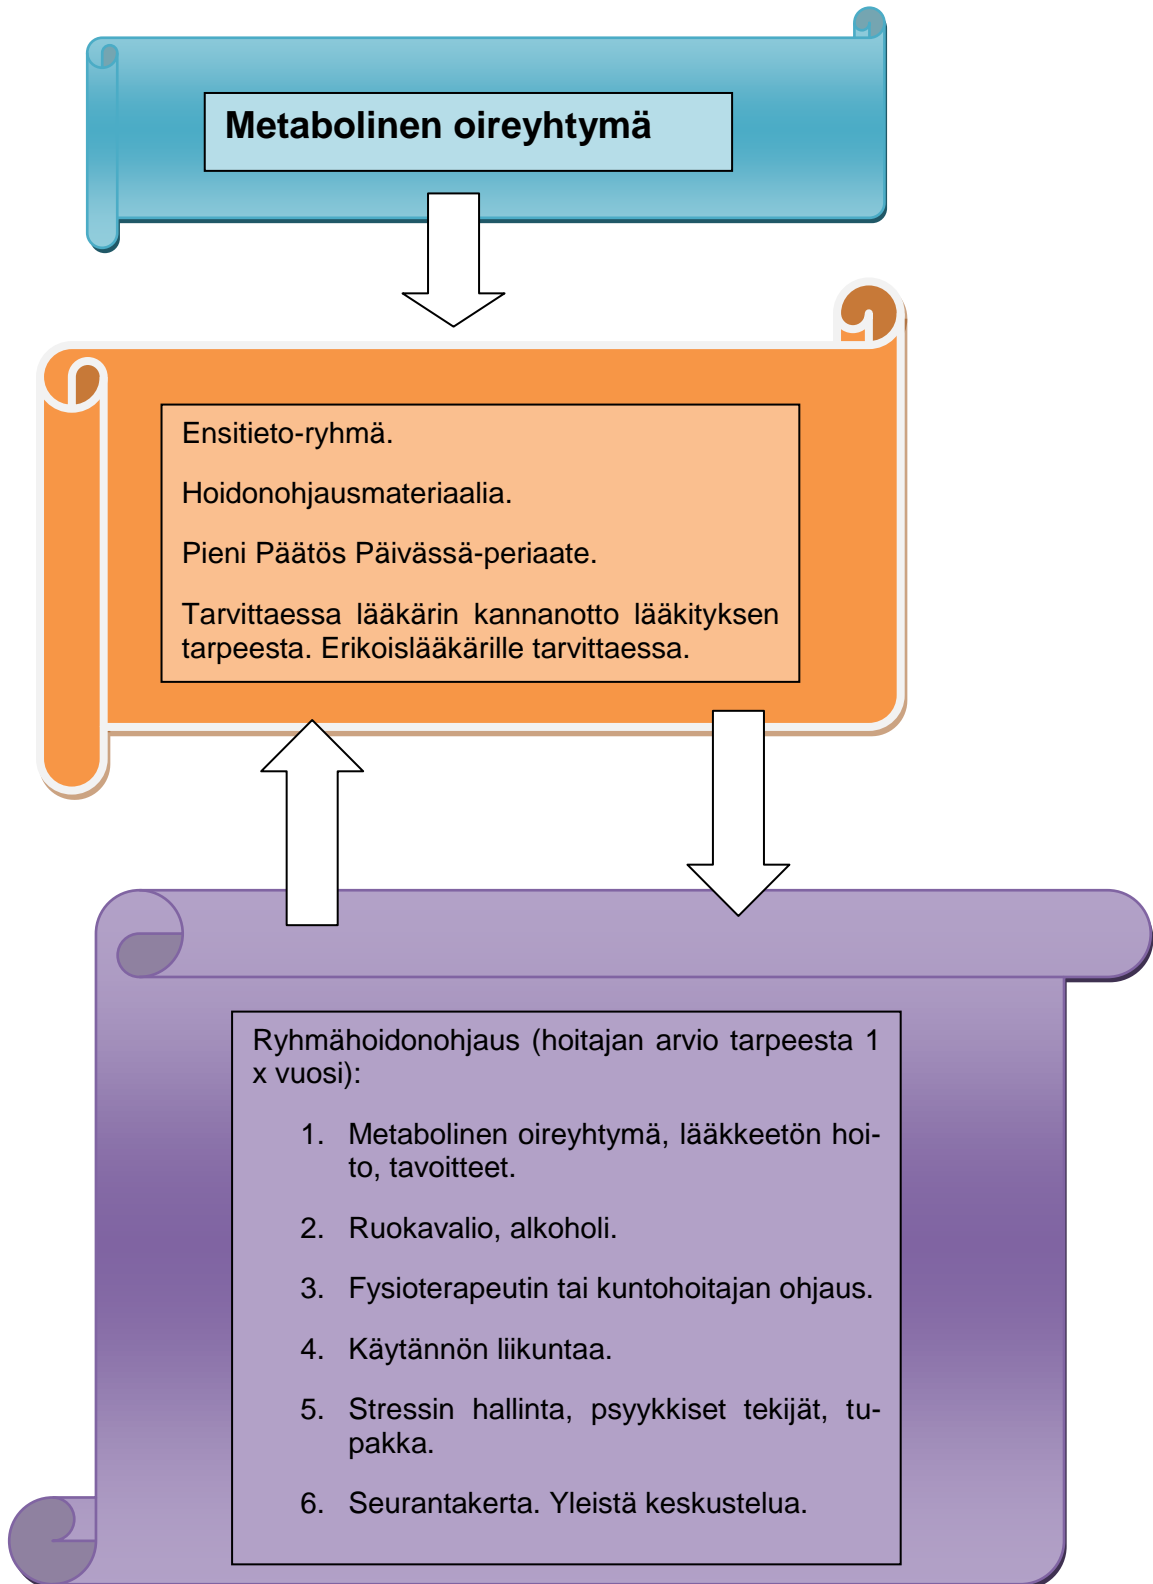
Metabolinen oireyhtymä

Ensitieto-ryhmä.

Hoidonohjausmateriaalia.

Pieni Päätös Päivässä-periaate.

Tarvittaessa lääkärin kannanotto lääkityksen tarpeesta. Erikoislääkärille tarvittaessa.

Ryhmähoidonohjaus (hoitajan arvio tarpeesta 1 x vuosi):

1. Metabolinen oireyhtymä, lääkkeetön hoito, tavoitteet.

2. Ruokavalio, alkoholi.

3. Fysioterapeutin tai kuntohoitajan ohjaus.

4. Käytännön liikuntaa.

5. Stressin hallinta, psyykkiset tekijät, tupakka.

6. Seurantakerta. Yleistä keskustelua.